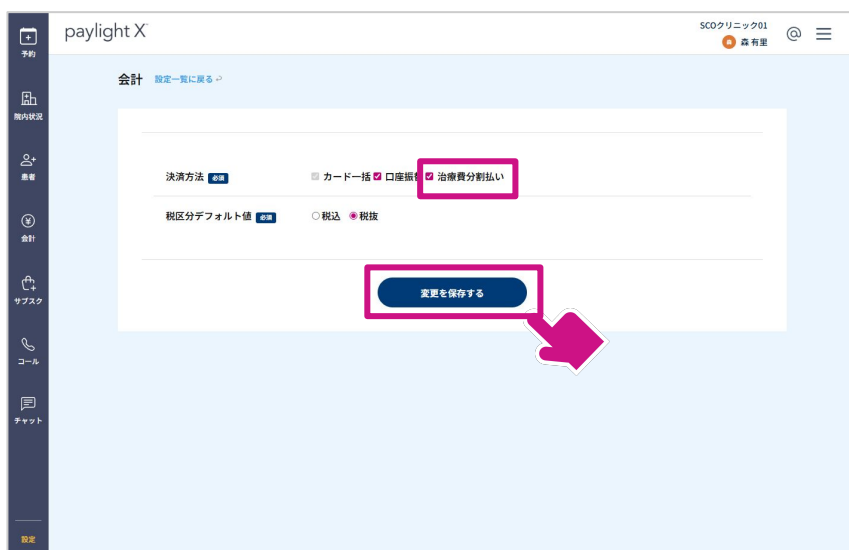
予約

院内状況

患者

会計

サブスク

コール

チャット

設定

paylight X

SCOクリニック01
森 有里

会計 設定一覧に戻る

決済方法 必須 カード一括 口座振替 治療費分割払い

税区分デフォルト値 必須 ○税込 ◉税抜

変更を保存する